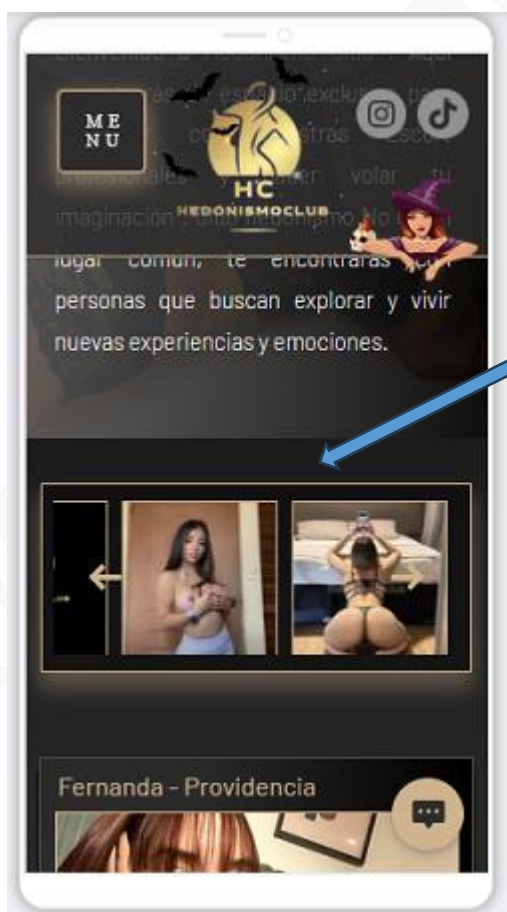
ME
NU

HC
HEDONISMOCLUB

Bienvenido a Hedonismoclub. Aquí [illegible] espacio exclusivo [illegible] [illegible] nuestras escorts profesionales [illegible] volar tu imaginación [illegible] Hedonismo No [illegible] lugar común, te encontrarás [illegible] personas que buscan explorar y vivir nuevas experiencias y emociones.

Fernanda - Providencia